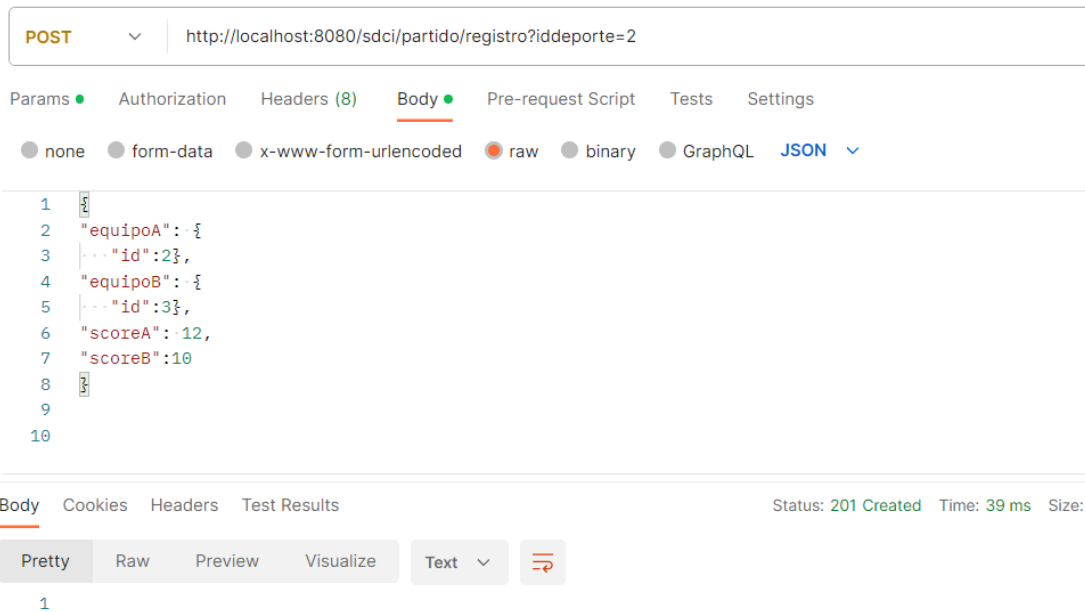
POST http://localhost:8080/sdci/partido/registro?iddeporte=2

Params Authorization Headers (8) Body Pre-request Script Tests Settings

none form-data x-www-form-urlencoded raw binary GraphQL JSON

1 {
2 "equipoA": {
3 "id":2},
4 "equipoB": {
5 "id":3},
6 "scoreA": 12,
7 "scoreB":10
8 }
9
10

Body Cookies Headers Test Results Status: 201 Created Time: 39 ms Size:

Pretty Raw Preview Visualize Text

1